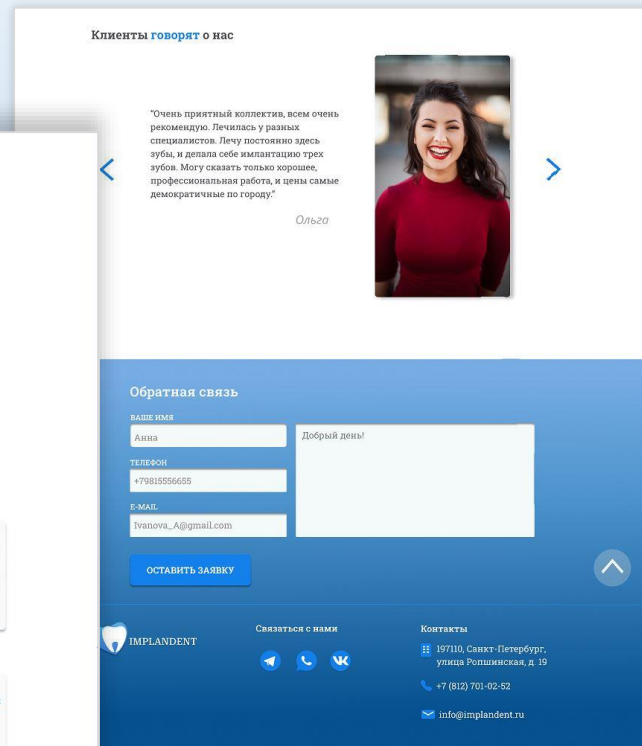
Клиенты говорят о нас

"Очень приятный коллектив, всем очень рекомендую. Лечилась у разных специалистов. Лечу постоянно здесь зубы, и делала себе имплантацию трех зубов. Могу сказать только хорошее, профессиональная работа, и цены самые демократичные по городу."

Ольга

Обратная связь

ВАШЕ ИМЯ

Анна

ТЕЛЕФОН

+79815556655

E-MAIL

Ivanova_A@gmail.com

Добрый день!

ОСТАВИТЬ ЗАЯВКУ

IMPLANDENT

Связаться с нами

Контакты

197110, Санкт-Петербург, улица Ропшинская, д. 19

+7 (812) 701-02-52

info@implandent.ru